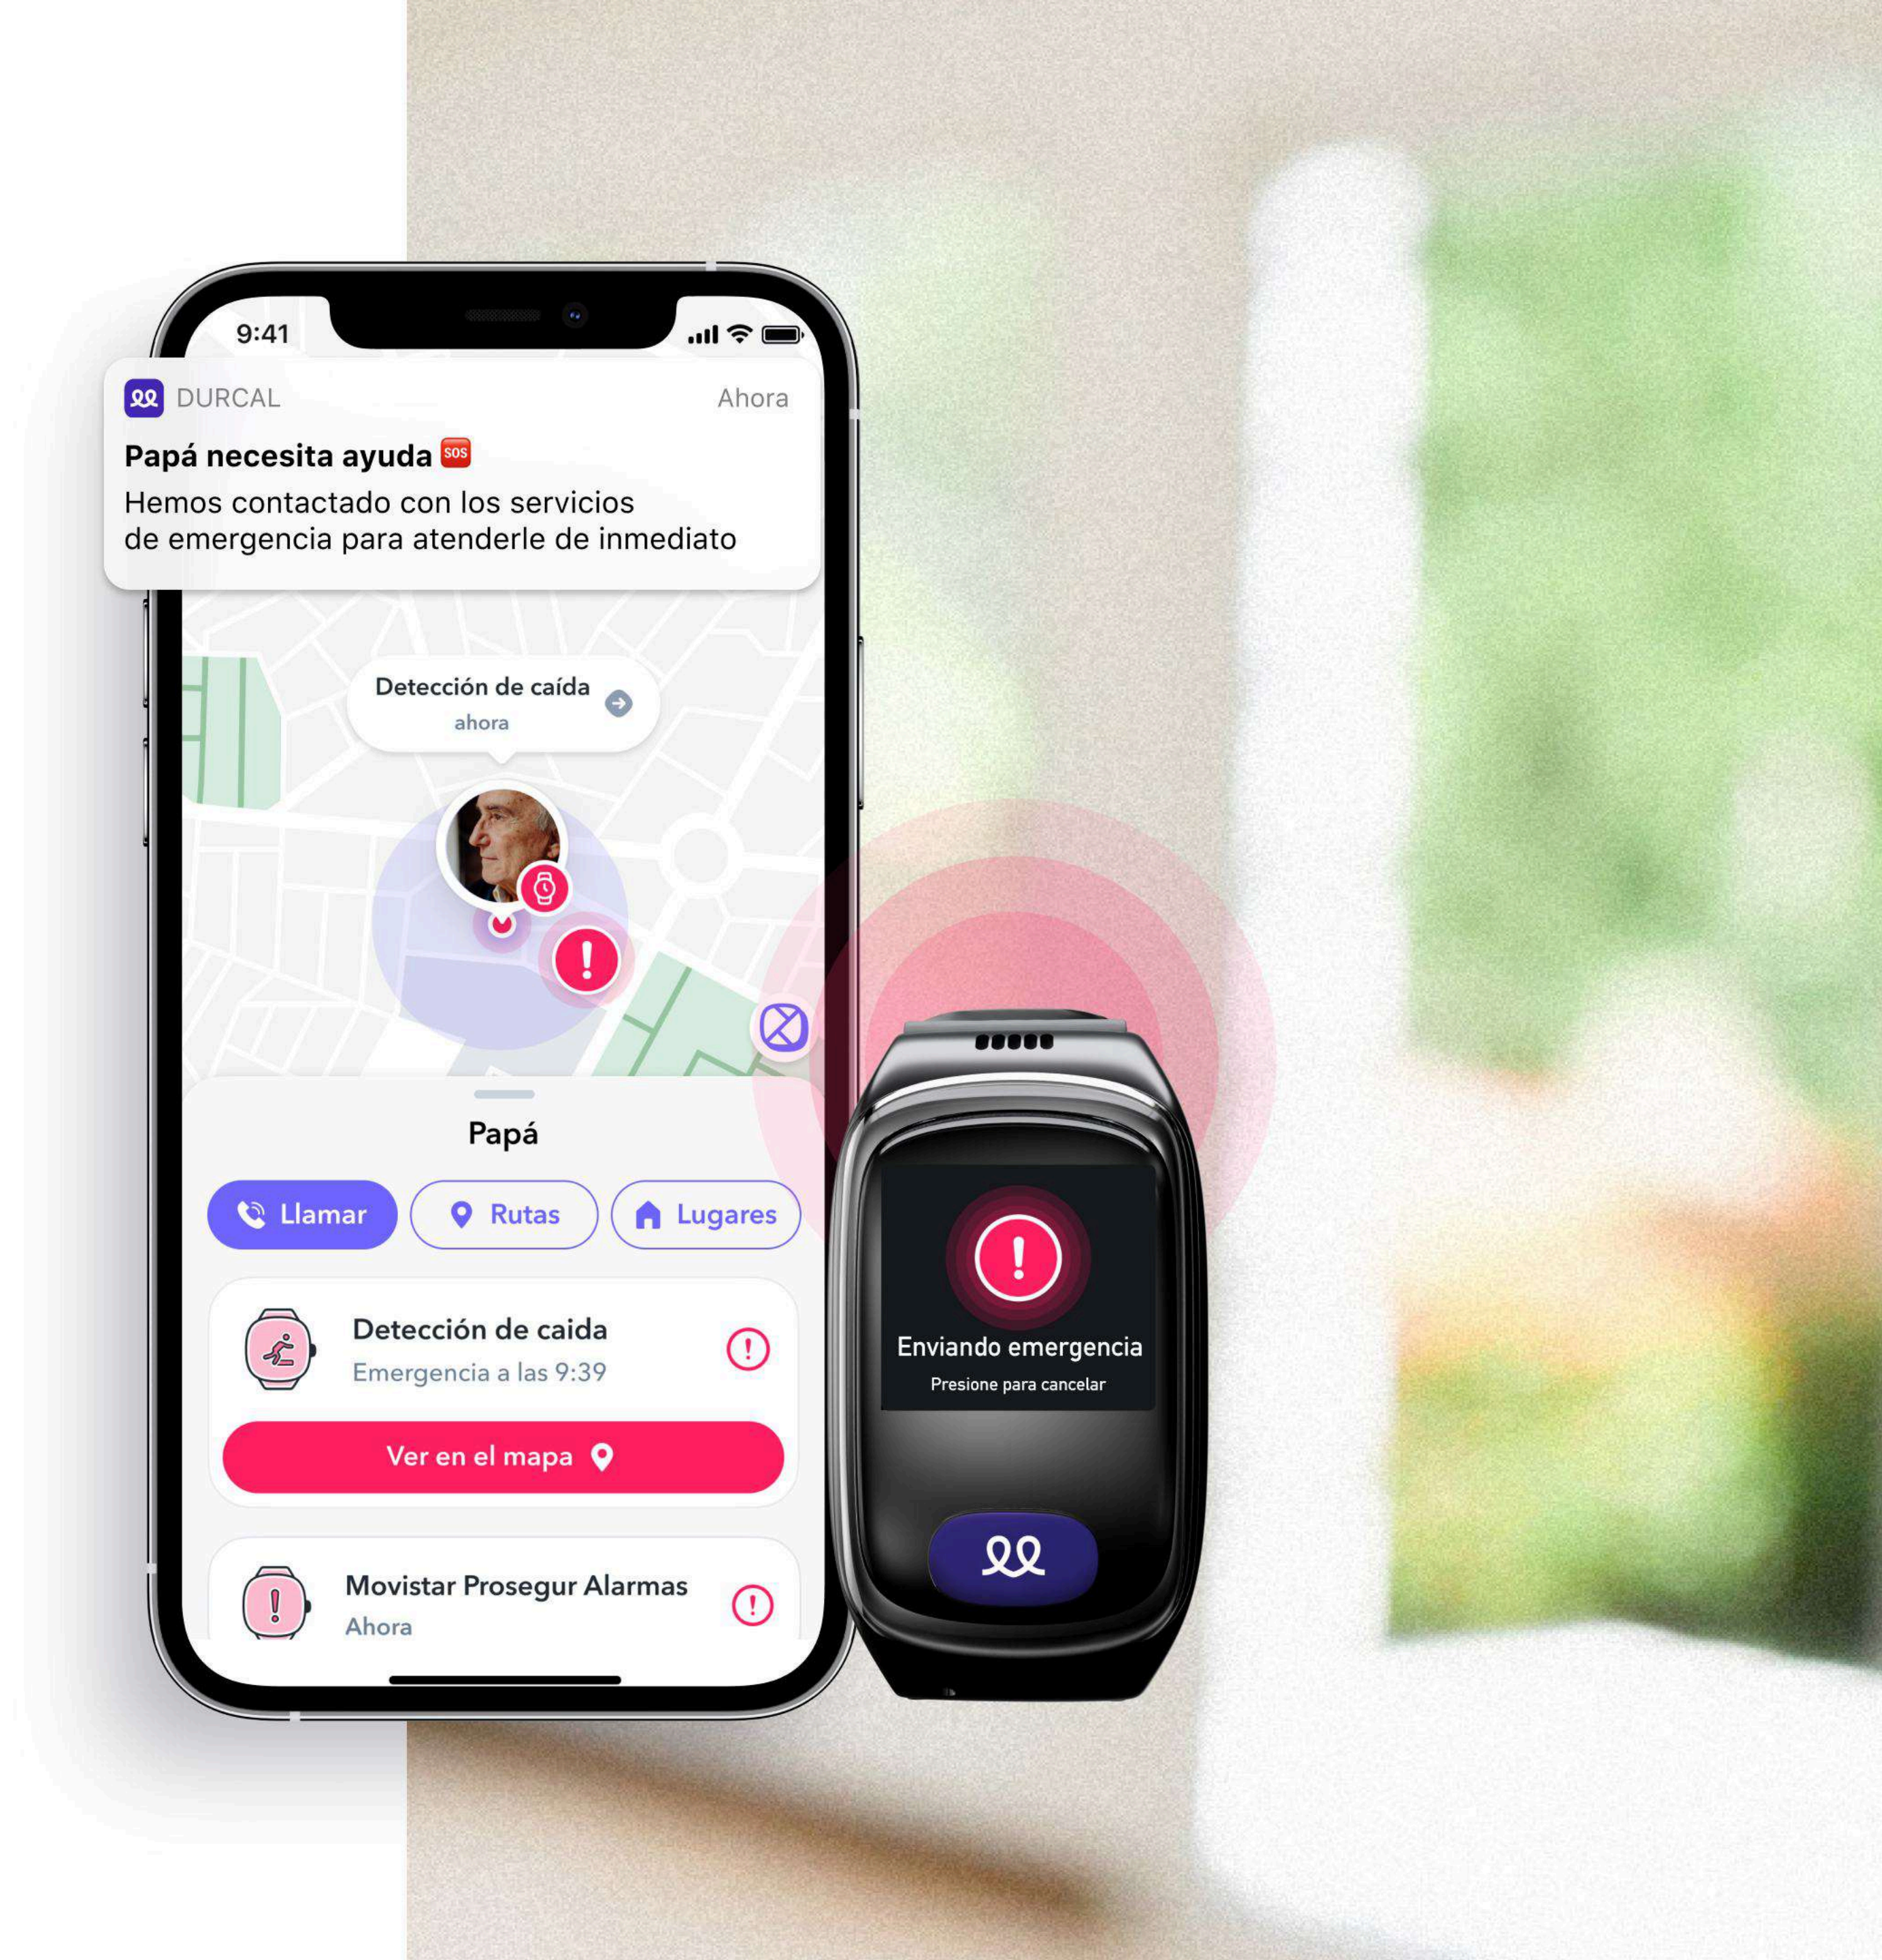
9:41

DURCAL Ahora

Papá necesita ayuda SOS

Hemos contactado con los servicios de emergencia para atenderle de inmediato

Detección de caída
ahora

Papá

Llamar Rutas Lugares

Detección de caida
Emergencia a las 9:39

Ver en el mapa

Movistar Prosegur Alarmas
Ahora

Enviando emergencia
Presione para cancelar